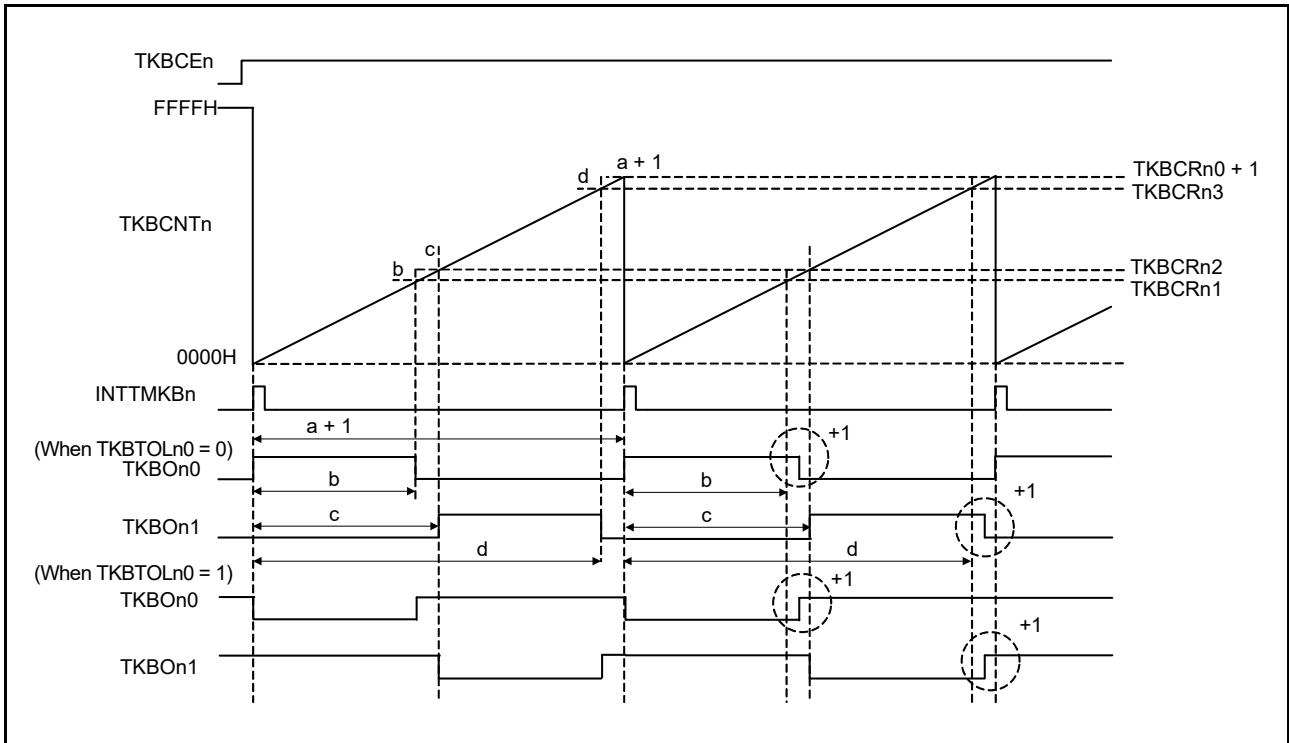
TKBCEn

FFFFH

TKBCNTn

0000H

a + 1

d

c

b

TKBCRn0 + 1

TKBCRn3

TKBCRn2

TKBCRn1

INTTMKBn

a + 1

(When TKBTOLn0 = 0)

TKBOn0

+1

b

b

TKBOn1

c

c

+1

d

d

(When TKBTOLn0 = 1)

TKBOn0

+1

TKBOn1

+1